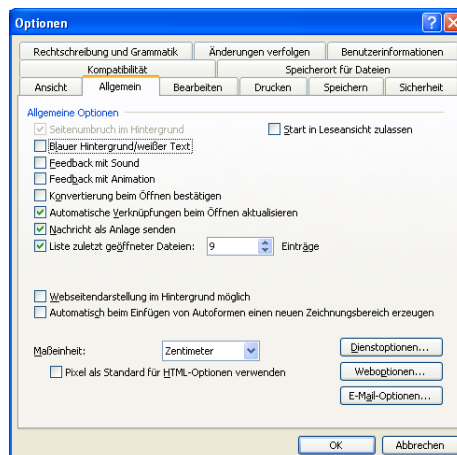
Optionen

Rechtschreibung und Grammatik | Änderungen verfolgen | Benutzerinformationen
Kompatibilität | Speicherort für Dateien
Ansicht | Allgemein | Bearbeiten | Drucken | Speichern | Sicherheit

Allgemeine Optionen
Seitenumbruch im Hintergrund
Start in Leseansicht zulassen
Blauer Hintergrund/weißer Text
Feedback mit Sound
Feedback mit Animation
Konvertierung beim Öffnen bestätigen
Automatische Verknüpfungen beim Öffnen aktualisieren
Nachricht als Anlage senden
Liste zuletzt geöffneter Dateien: 9 Einträge

Webseitendarstellung im Hintergrund möglich
Automatisch beim Einfügen von Autoformen einen neuen Zeichnungsbereich erzeugen

Maßeinheit: Zentimeter
Dienstoptionen...
Pixel als Standard für HTML-Optionen verwenden
Weboptionen...
E-Mail-Optionen...

OK
Abbrechen